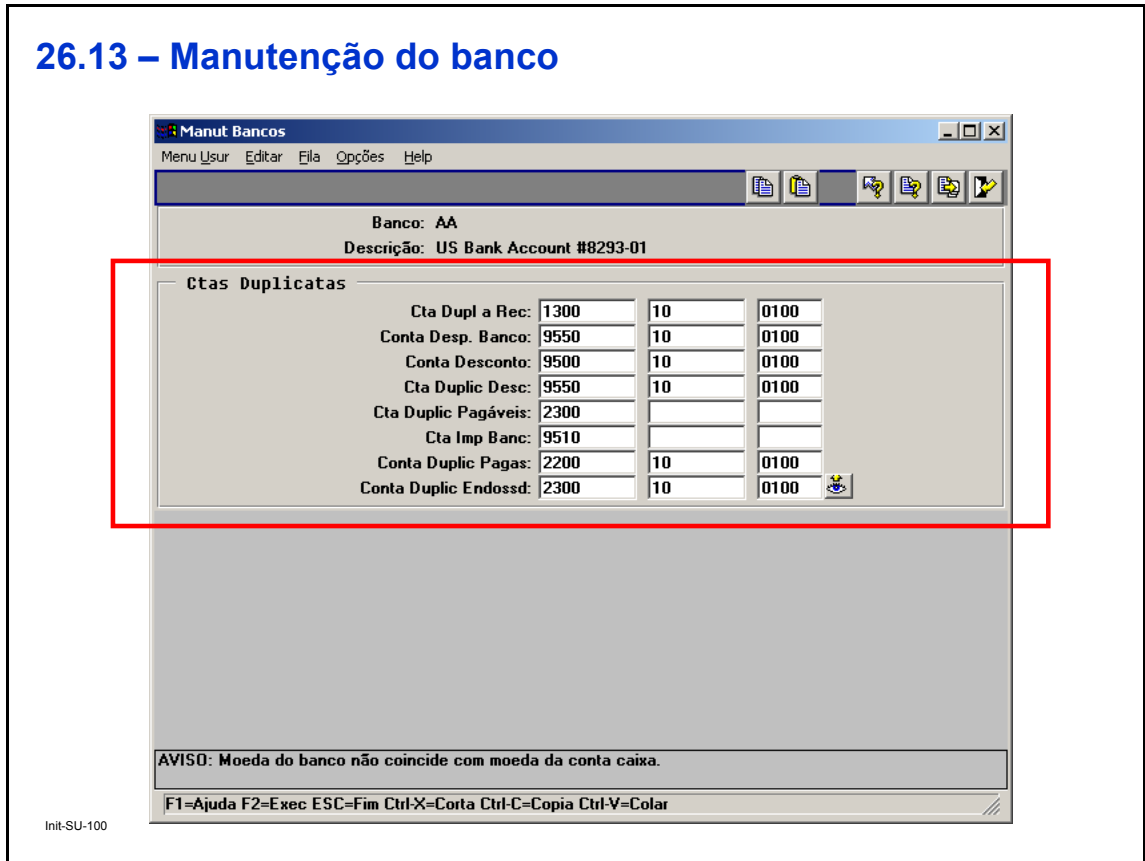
26.13 – Manutenção do banco

Manut Bancos

Menu Usur Editar Fila Opções Help

Banco: AA
Descrição: US Bank Account #8293-01

Ctas Duplicatas

| | | | |
|---|---|---|---|
| Cta Dupl a Rec: | 1300 | 10 | 0100 |
| Conta Desp. Banco: | 9550 | 10 | 0100 |
| Conta Desconto: | 9500 | 10 | 0100 |
| Cta Duplic Desc: | 9550 | 10 | 0100 |
| Cta Duplic Pagáveis: | 2300 | | |
| Cta Imp Banc: | 9510 | | |
| Conta Duplic Pagas: | 2200 | 10 | 0100 |
| Conta Duplic Endossd: | 2300 | 10 | 0100 |

AVISO: Moeda do banco não coincide com moeda da conta caixa.

F1=Ajuda F2=Exec ESC=Fim Ctrl-X=Corta Ctrl-C=Copia Ctrl-V=Colar

Init-SU-100